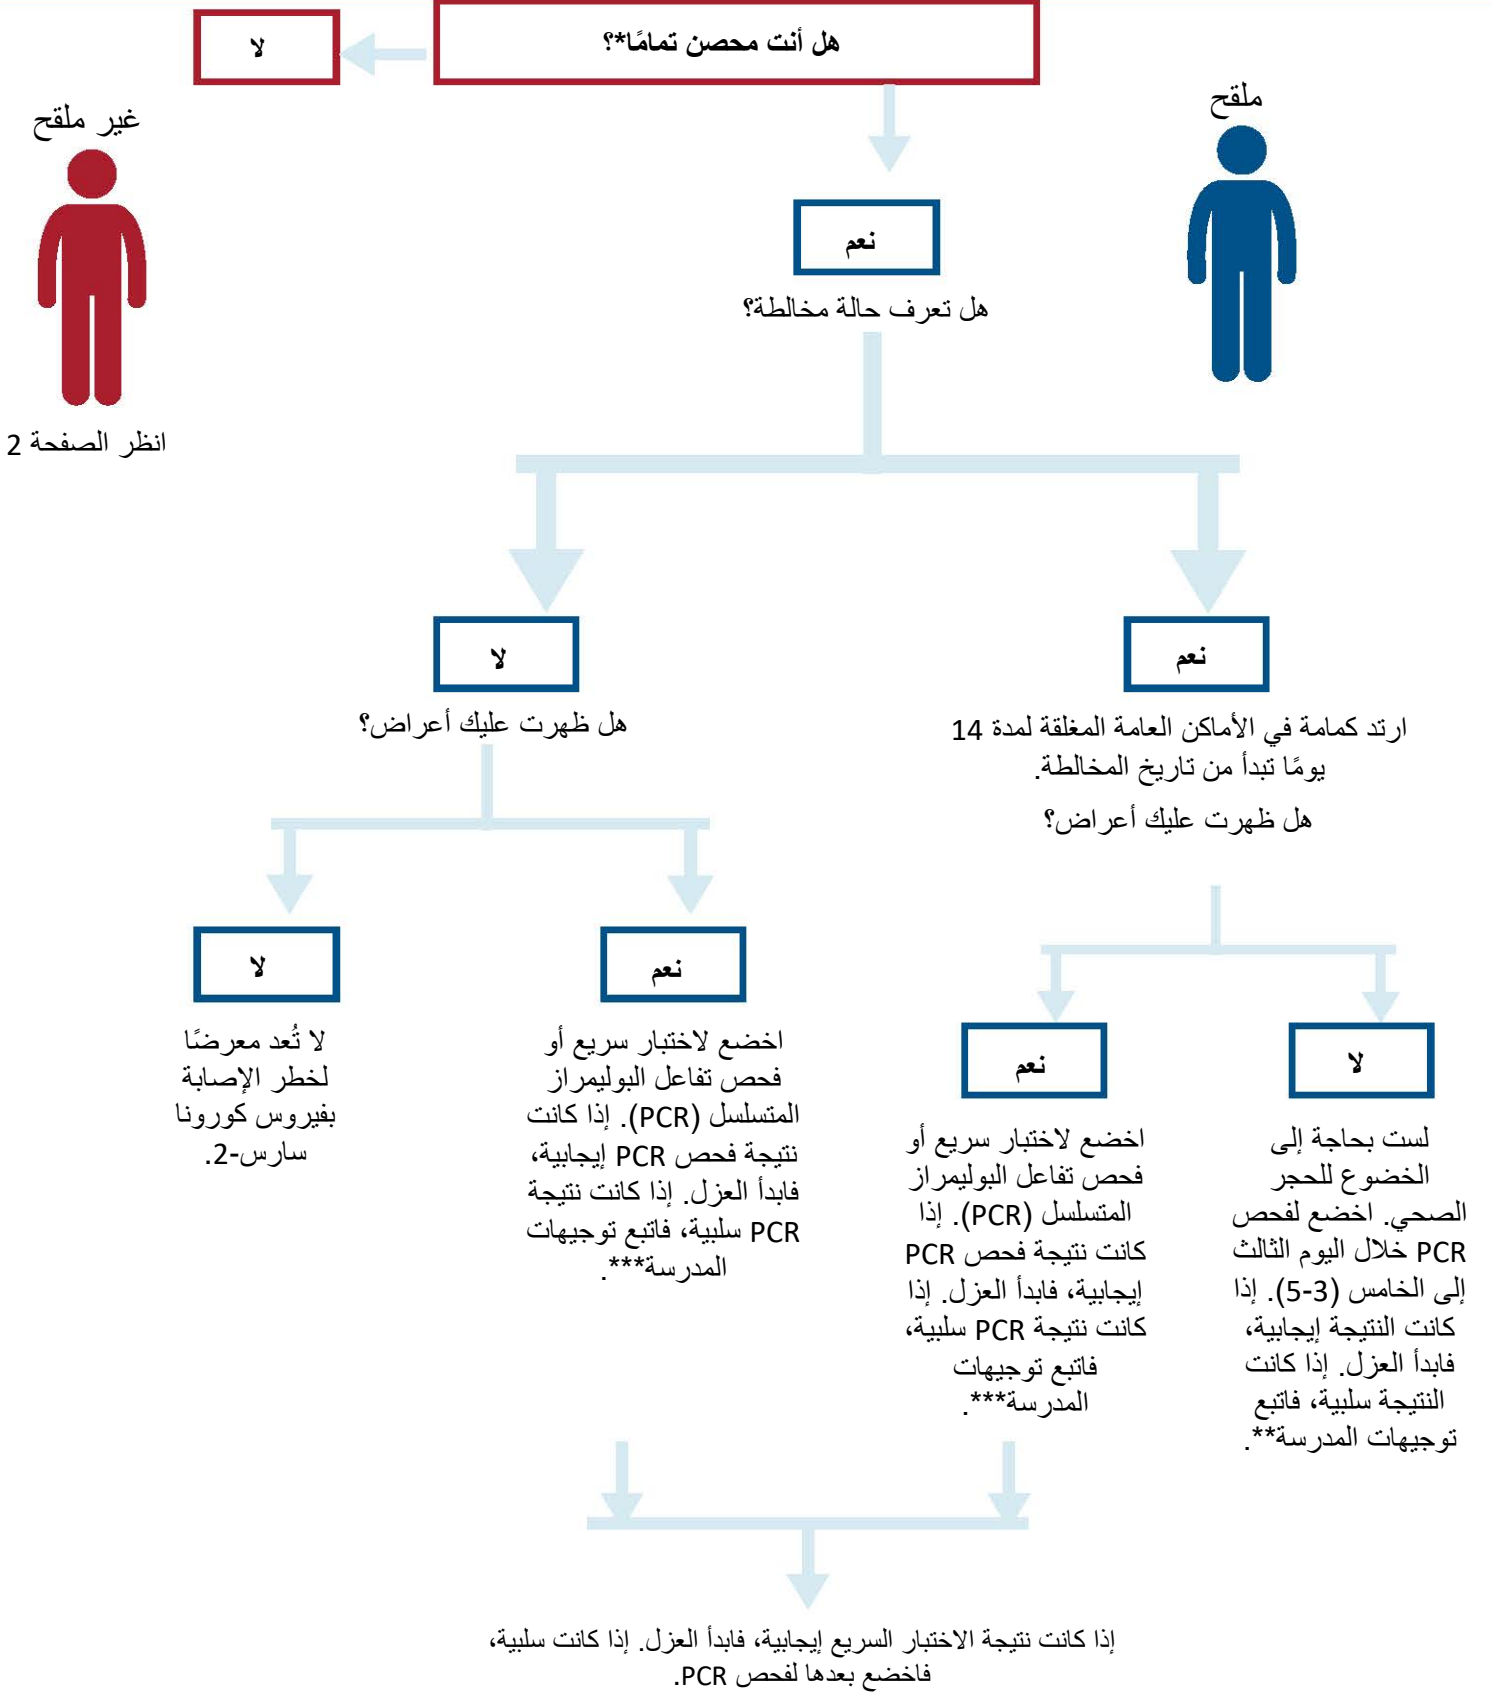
هل أنت محصن تمامًا*؟

لا

غير ملقح

انظر الصفحة 2

ملقح

نعم

هل تعرف حالة مخالطة؟

نعم

ارتد كمامة في الأماكن العامة المغلقة لمدة 14 يومًا تبدأ من تاريخ المخالطة.

هل ظهرت عليك أعراض؟

لا

لست بحاجة إلى الخضوع للحجر الصحي. اخضع لفحص PCR خلال اليوم الثالث إلى الخامس (3-5). إذا كانت النتيجة إيجابية، فابدأ العزل. إذا كانت النتيجة سلبية، فاتبع توجيهات المدرسة**.

نعم

اخضع لاختبار سريع أو فحص تفاعل البوليمراز المتسلسل (PCR). إذا كانت نتيجة فحص PCR إيجابية، فابدأ العزل. إذا كانت نتيجة PCR سلبية، فاتبع توجيهات المدرسة***.

لا

هل ظهرت عليك أعراض؟

نعم

اخضع لاختبار سريع أو فحص تفاعل البوليمراز المتسلسل (PCR). إذا كانت نتيجة فحص PCR إيجابية، فابدأ العزل. إذا كانت نتيجة PCR سلبية، فاتبع توجيهات المدرسة***.

لا

لا تُعد معرضًا لخطر الإصابة بفيروس كورونا سارس-2.

إذا كانت نتيجة الاختبار السريع إيجابية، فابدأ العزل. إذا كانت سلبية، فاخضع بعدها لفحص PCR.